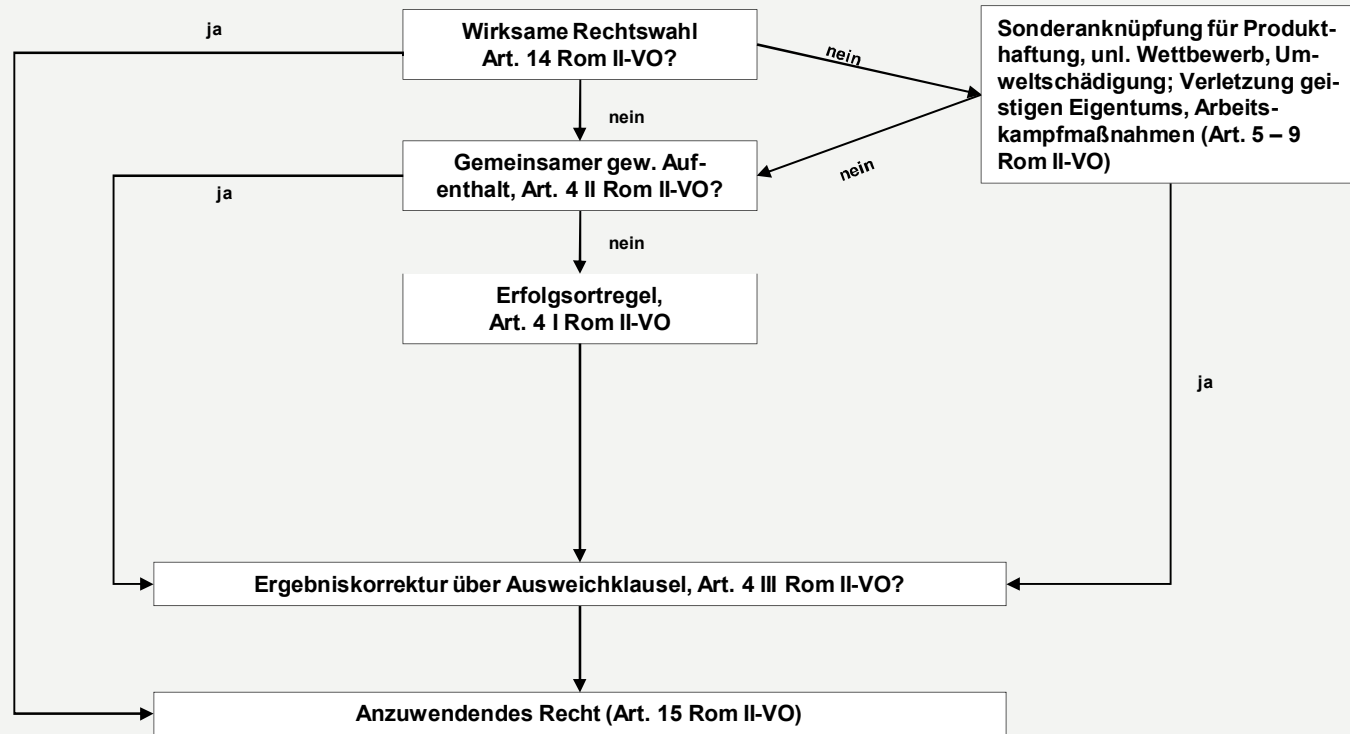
ja

Wirksame Rechtswahl Art. 14 Rom II-VO?

nein

Sonderanknüpfung für Produkthaftung, unl. Wettbewerb, Umweltschädigung; Verletzung geistigen Eigentums, Arbeitskampfmaßnahmen (Art. 5 – 9 Rom II-VO)

nein

Gemeinsamer gew. Aufenthalt, Art. 4 II Rom II-VO?

ja

nein

nein

Erfolgsortregel, Art. 4 I Rom II-VO

ja

Ergebniskorrektur über Ausweichklausel, Art. 4 III Rom II-VO?

Anzuwendendes Recht (Art. 15 Rom II-VO)